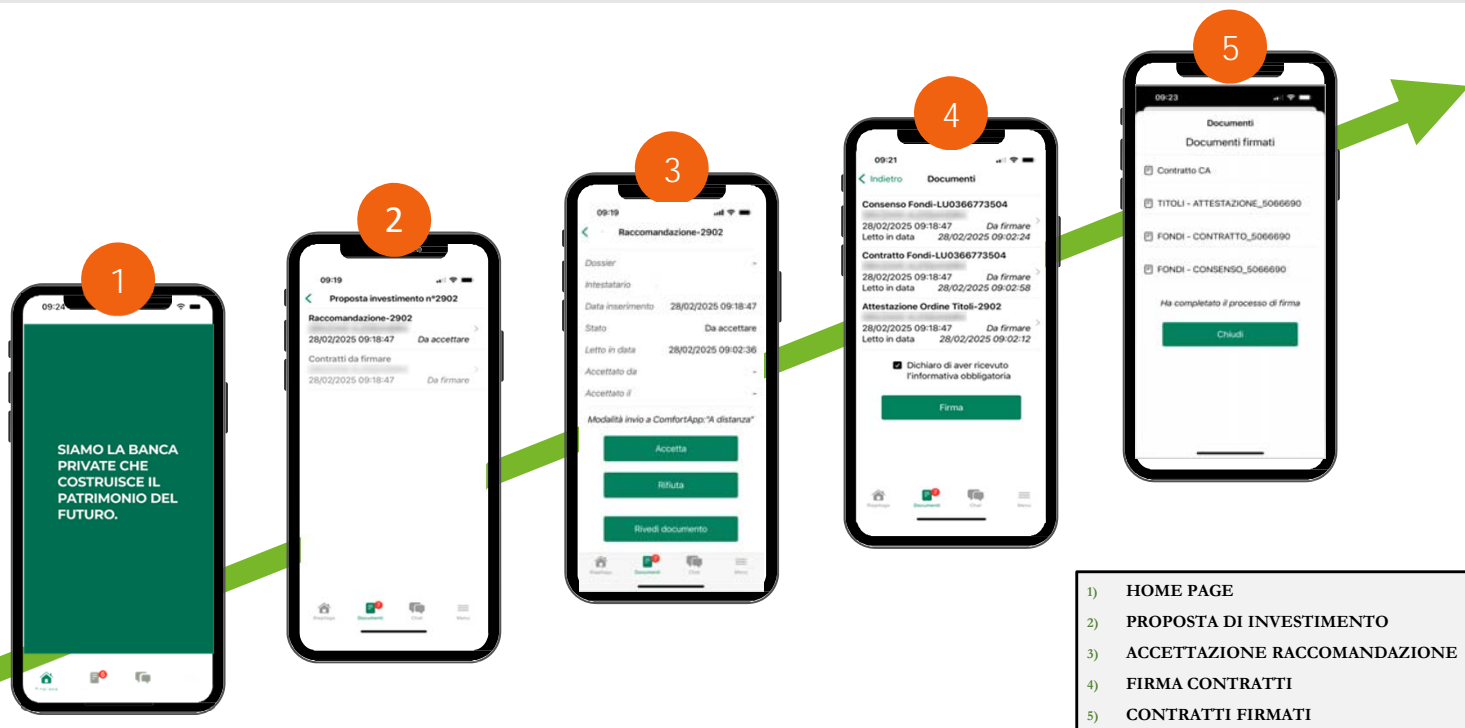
1

09:24

SIAMO LA BANCA PRIVATE CHE COSTRUISCE IL PATRIMONIO DEL FUTURO.

2

09:19

Proposta investimento n°2902

Raccomandazione-2902
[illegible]
28/02/2025 09:18:47 Da accettare

Contratti da firmare
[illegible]
28/02/2025 09:18:47 Da firmare

Riepilogo Documenti Chat Menu

3

09:19

Raccomandazione-2902

Dossier -
Intestatario -
Data inserimento 28/02/2025 09:18:47
Stato Da accettare
Letto in data 28/02/2025 09:02:36
Accettato da -
Accettato il -

Modalità invio a ComfortApp:"A distanza"

Accetta

Rifiuta

Rivedi documento

Riepilogo Documenti Chat Menu

4

09:21

Indietro Documenti

Consenso Fondi-LU0366773504
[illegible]
28/02/2025 09:18:47 Da firmare
Letto in data 28/02/2025 09:02:24

Contratto Fondi-LU0366773504
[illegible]
28/02/2025 09:18:47 Da firmare
Letto in data 28/02/2025 09:02:58

Attestazione Ordine Titoli-2902
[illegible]
28/02/2025 09:18:47 Da firmare
Letto in data 28/02/2025 09:02:12

Dichiaro di aver ricevuto l'informativa obbligatoria

Firma

Riepilogo Documenti Chat Menu

5

09:23

Documenti
Documenti firmati

Contratto CA

TITOLI - ATTESTAZIONE_5066690

FONDI - CONTRATTO_5066690

FONDI - CONSENSO_5066690

Ha completato il processo di firma

Chiudi

1) HOME PAGE
2) PROPOSTA DI INVESTIMENTO
3) ACCETTAZIONE RACCOMANDAZIONE
4) FIRMA CONTRATTI
5) CONTRATTI FIRMATI